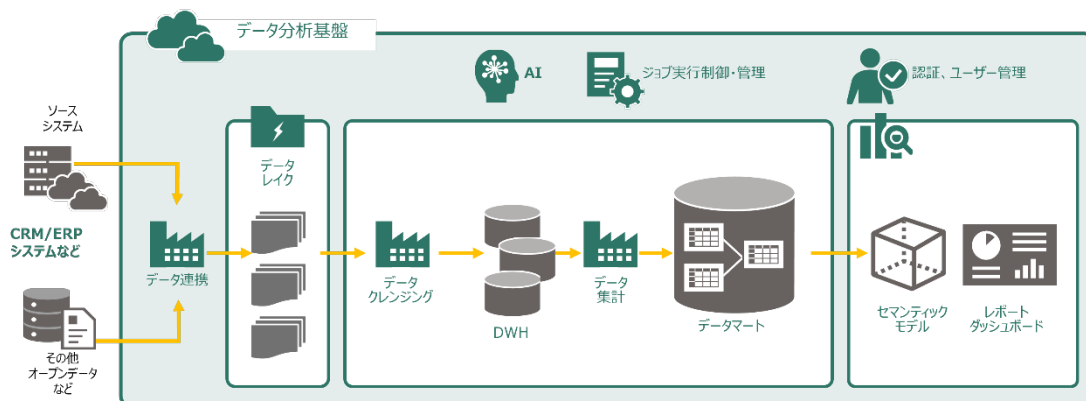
データ分析基盤

AI

ジョブ実行制御・管理

認証、ユーザー管理

ソース
システム

CRM/ERP
システムなど

その他
オープンデータ
など

データ連携

データ
レイク

データ
クレンジング

DWH

データ
集計

データマート

セマンティック
モデル

レポート
ダッシュボード